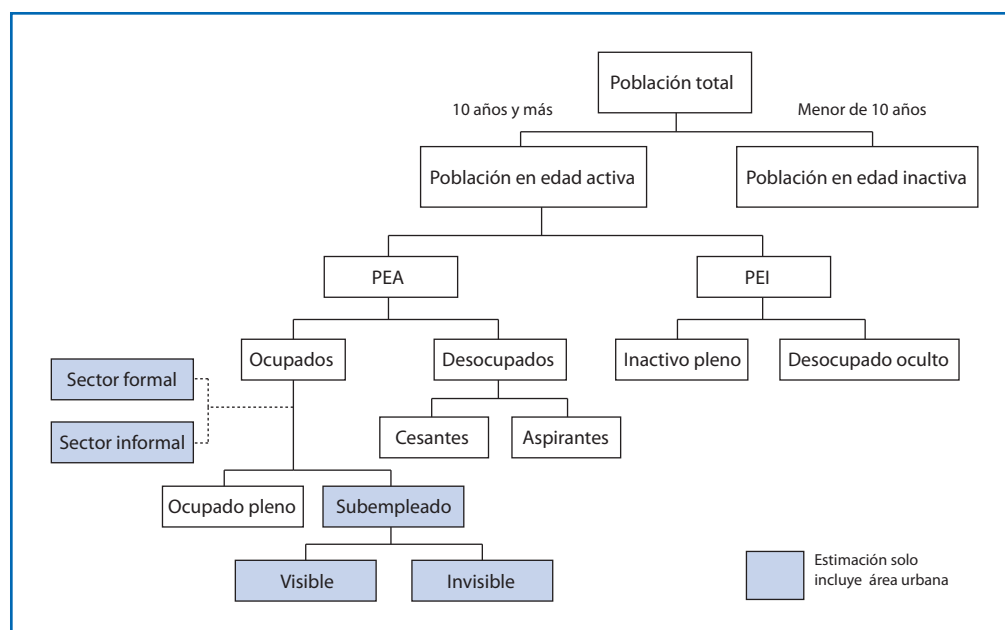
Población total

10 años y más

Menor de 10 años

Población en edad activa

Población en edad inactiva

PEA

PEI

Ocupados

Desocupados

Inactivo pleno

Desocupado oculto

Sector formal

Sector informal

Cesantes

Aspirantes

Ocupado pleno

Subempleado

Visible

Invisible

Estimación solo incluye área urbana